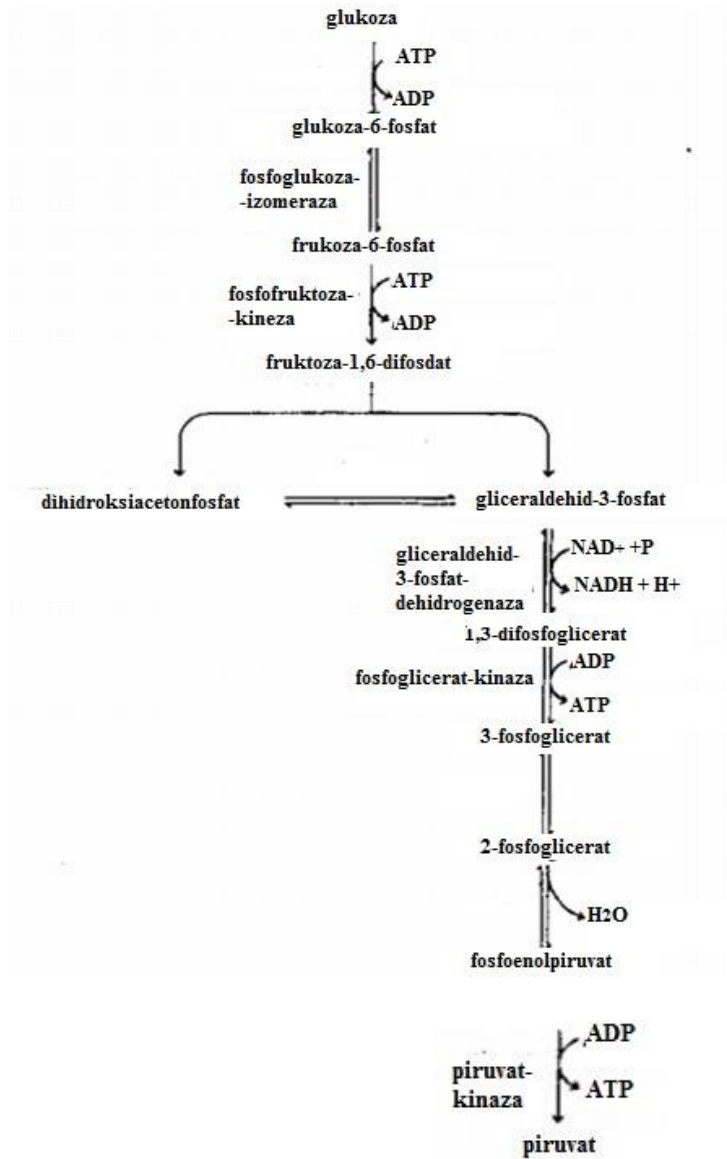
glukoza

ATP

ADP

glukoza-6-fosfat

fosfoglukoza--izomeraza

frukoza-6-fosfat

fosfofruktoza--kineza

ATP

ADP

fruktoza-1,6-difosdat

dihidroksiacetonfosfat

gliceraldehid-3-fosfat

gliceraldehid-3-fosfat-dehidrogenaza

NAD+ +P

NADH + H+

1,3-difosfoglicerat

fosfoglicerat-kinaza

ADP

ATP

3-fosfoglicerat

2-fosfoglicerat

H2O

fosfoenolpiruvat

piruvat-kinaza

ADP

ATP

piruvat